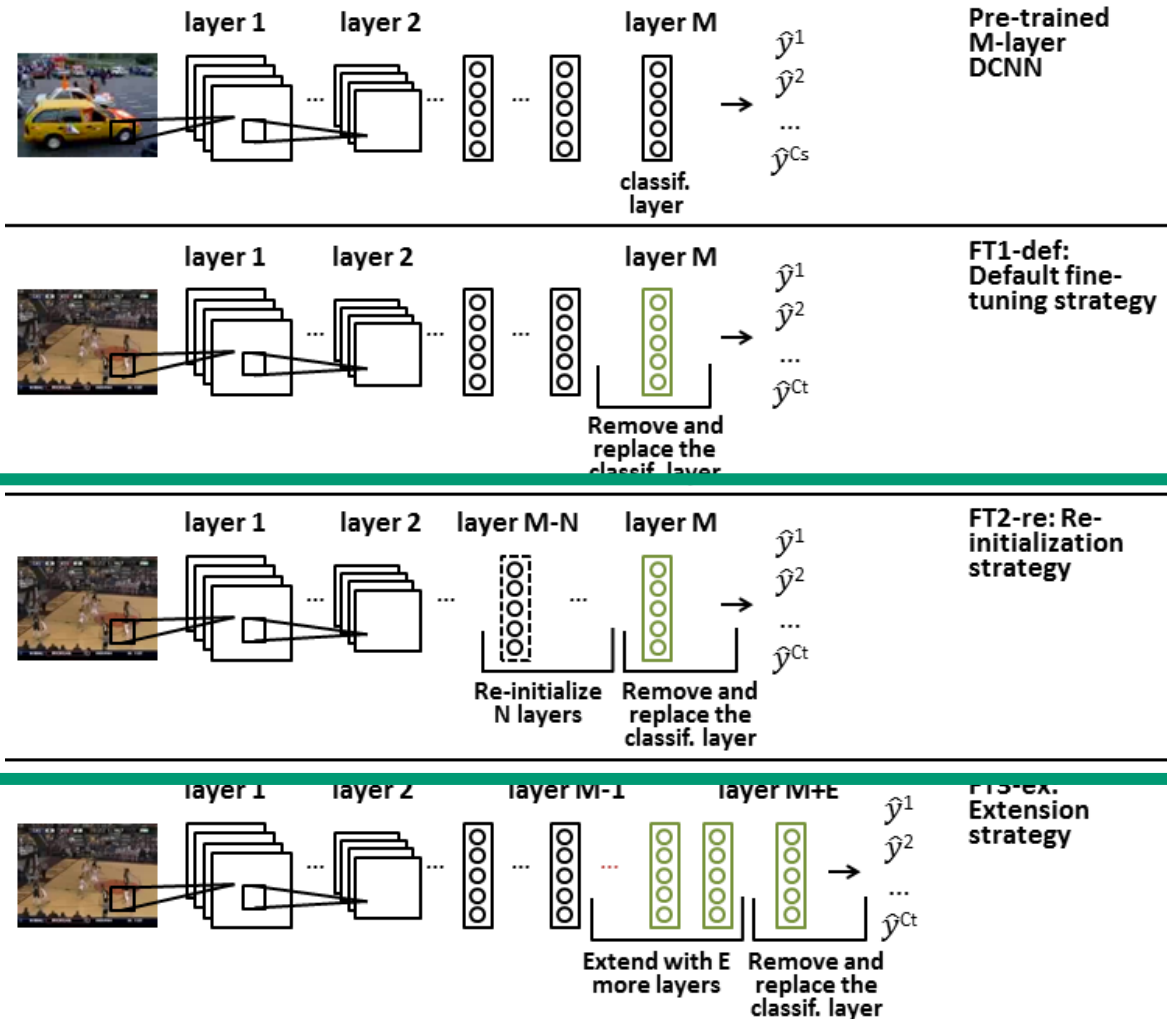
layer 1 layer 2 layer M

... ... ...

$\hat{y}^1$
$\hat{y}^2$
...
$\hat{y}^{Cs}$

classif. layer

Pre-trained M-layer DCNN

layer 1 layer 2 layer M

... ... ...

$\hat{y}^1$
$\hat{y}^2$
...
$\hat{y}^{Ct}$

Remove and replace the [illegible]

FT1-def: Default fine-tuning strategy

layer 1 layer 2 layer M-N layer M

... ... ...

$\hat{y}^1$
$\hat{y}^2$
...
$\hat{y}^{Ct}$

Re-initialize N layers

Remove and replace the classif. layer

FT2-re: Re-initialization strategy

layer 1 layer 2 layer M-1 layer M+E

... ... ...

$\hat{y}^1$
$\hat{y}^2$
...
$\hat{y}^{Ct}$

Extend with E more layers

Remove and replace the classif. layer

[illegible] Extension strategy